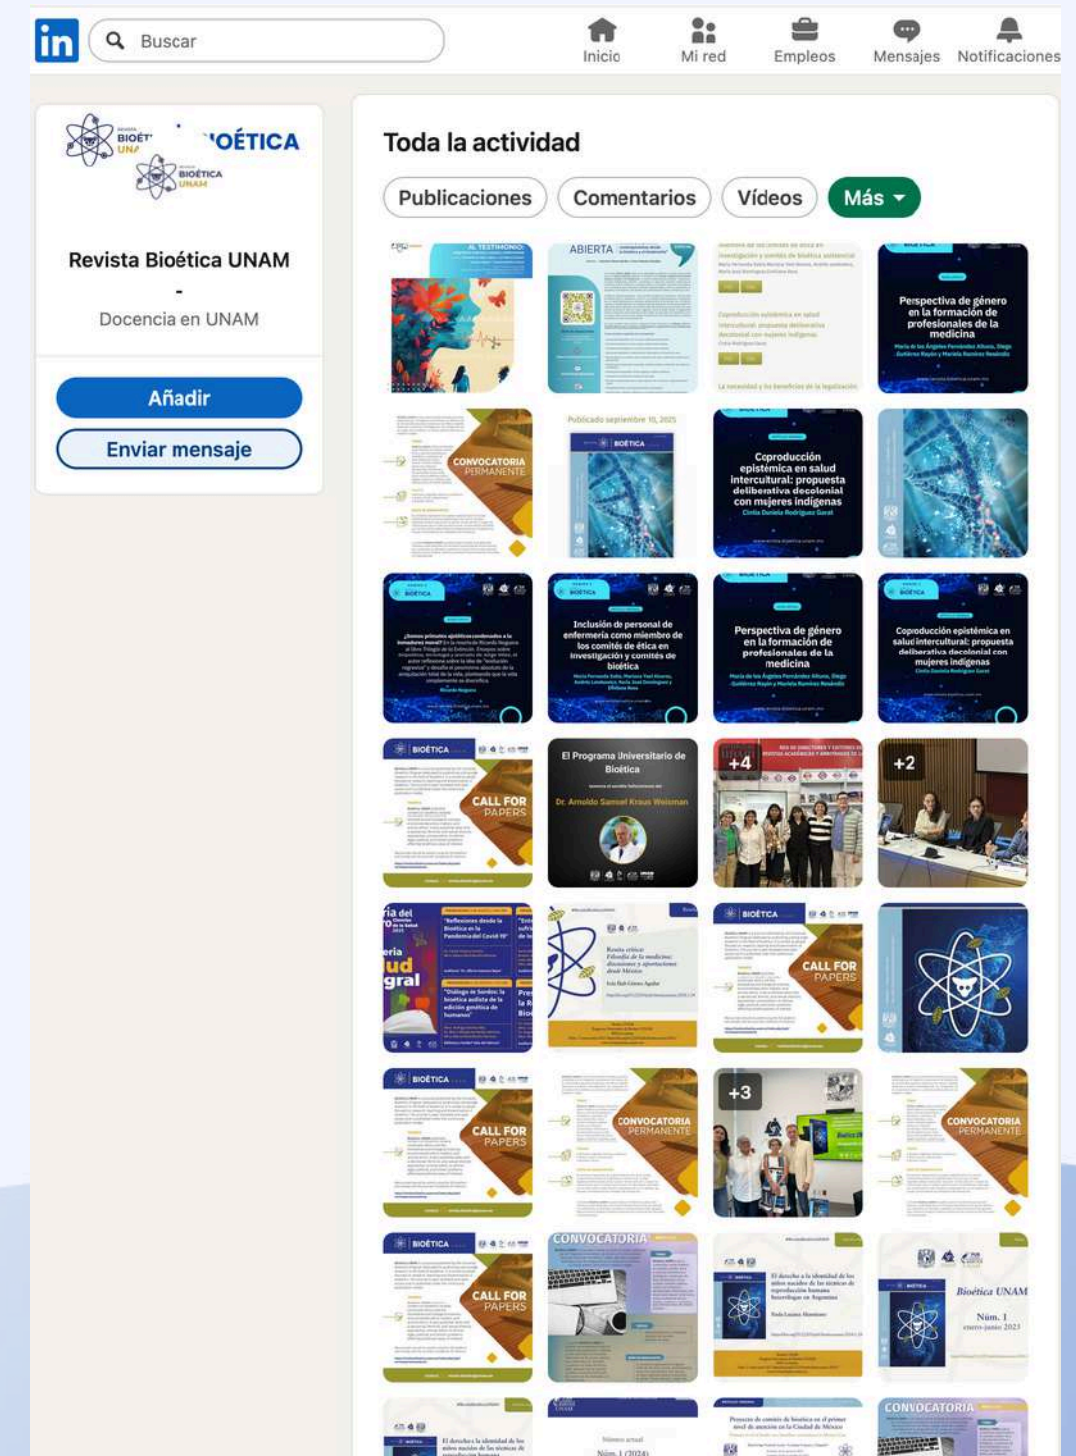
in Buscar

Inicio Mi red Empleos Mensajes Notificaciones

BIOÉTICA UNAM BIOÉTICA
BIOÉTICA UNAM

Revista Bioética UNAM
-
Docencia en UNAM

Añadir
Enviar mensaje

Toda la actividad

Publicaciones Comentarios Vídeos Más

ABIERTA

Perspectiva de género en la formación de profesionales de la medicina

CONVOCATORIA PERMANENTE

Publicado septiembre 10, 2025

BIOÉTICA

Coproducción epistémica en salud intercultural: propuesta deliberativa decolonial con mujeres indígenas
Cintia Daniela Rodríguez Garat

BIOÉTICA

BIOÉTICA
Inclusión de personal de enfermería como miembro de los comités de ética en investigación y comités de bioética

Perspectiva de género en la formación de profesionales de la medicina

BIOÉTICA
Coproducción epistémica en salud intercultural: propuesta deliberativa decolonial con mujeres indígenas
Cintia Daniela Rodríguez Garat

BIOÉTICA
CALL FOR PAPERS

El Programa Universitario de Bioética
Dr. Arnoldo Samuel Kraus Weisman

+4

+2

"Reflexiones desde la Bioética en la Pandemia del Covid 19"

"Diálogo de Sordos: la bioética aislada de la edición genética de humanos"

Reseña crítica: Filosofía de la medicina: discusiones y aportaciones desde México

BIOÉTICA
CALL FOR PAPERS

BIOÉTICA
CALL FOR PAPERS

CONVOCATORIA PERMANENTE

+3

CONVOCATORIA PERMANENTE

BIOÉTICA
CALL FOR PAPERS

CONVOCATORIA

El derecho a la identidad de los niños nacidos de las técnicas de reproducción humana

Bioética UNAM
Núm. 1
enero-junio 2023

El derecho a la identidad de los niños nacidos de las técnicas de

Núm. 1 (2024)

CONVOCATORIA